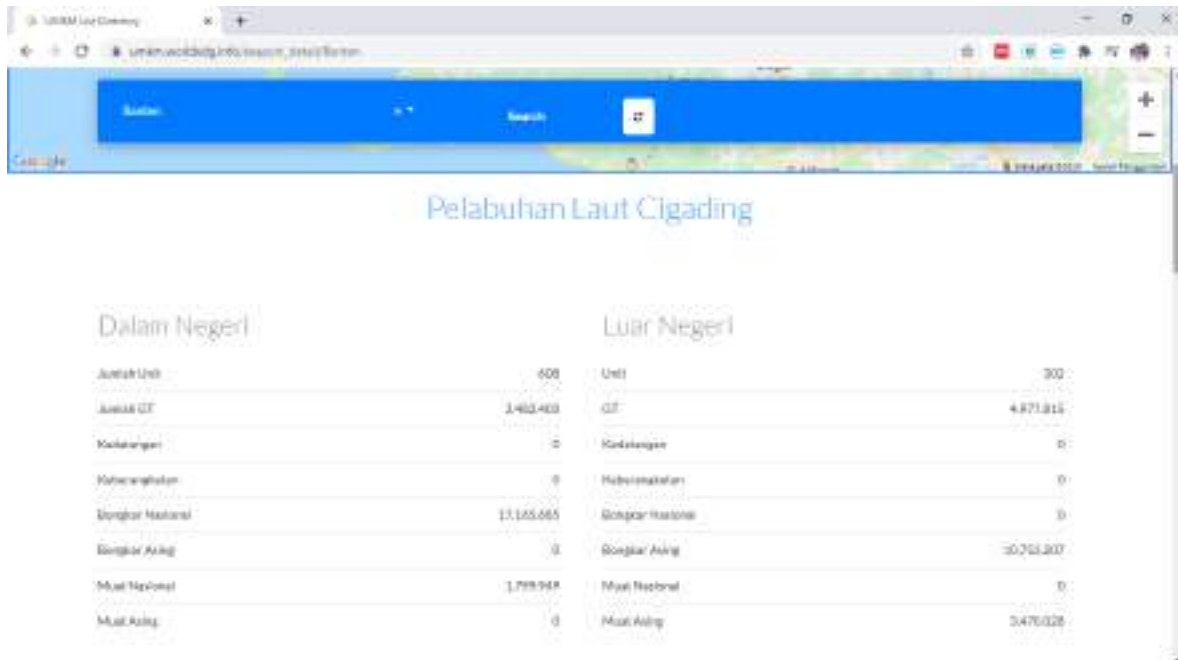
UMKM Laut Economy

umkm.worldsdg.info/search_detail/Banten

Banten

Search

Google

Pelabuhan Laut Cigading

Dalam Negeri

| Jumlah Unit | 608 |
|---|---|
| Jumlah GT | 3.482.403 |
| Kedatangan | 0 |
| Keberangkatan | 0 |
| Bongkar Nasional | 17.165.665 |
| Bongkar Asing | 0 |
| Muat Nasional | 1.799.969 |
| Muat Asing | 0 |

Luar Negeri

| Unit | 302 |
|---|---|
| GT | 4.971.815 |
| Kedatangan | 0 |
| Keberangkatan | 0 |
| Bongkar Nasional | 0 |
| Bongkar Asing | 10.703.207 |
| Muat Nasional | 0 |
| Muat Asing | 3.470.028 |